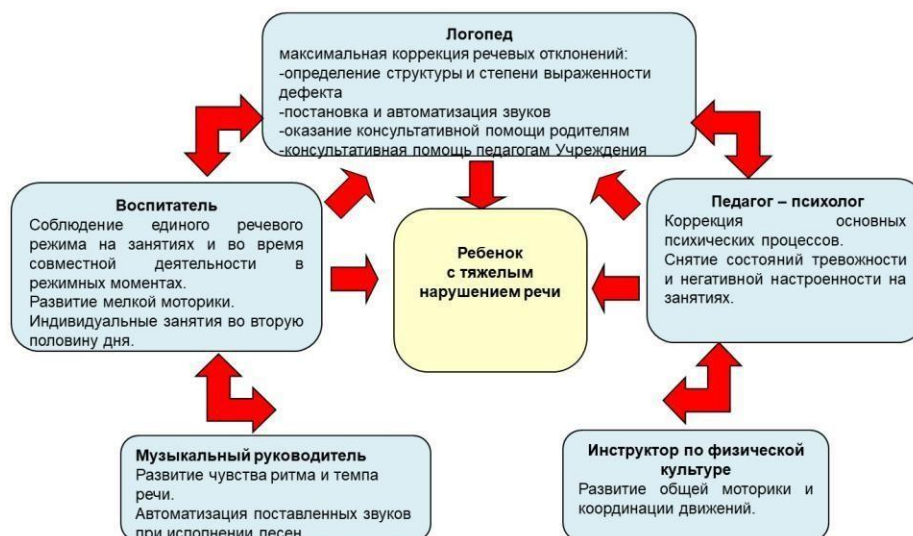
Логопед
максимальная коррекция речевых отклонений:
-определение структуры и степени выраженности дефекта
-постановка и автоматизация звуков
-оказание консультативной помощи родителям
-консультативная помощь педагогам Учреждения

Воспитатель
Соблюдение единого речевого режима на занятиях и во время совместной деятельности в режимных моментах.
Развитие мелкой моторики.
Индивидуальные занятия во вторую половину дня.

Ребенок
с тяжелым
нарушением речи

Педагог – психолог
Коррекция основных психических процессов.
Снятие состояний тревожности и негативной настроенности на занятиях.

Музыкальный руководитель
Развитие чувства ритма и темпа речи.
Автоматизация поставленных звуков при исполнении песен.

Инструктор по физической культуре
Развитие общей моторики и координации движений.